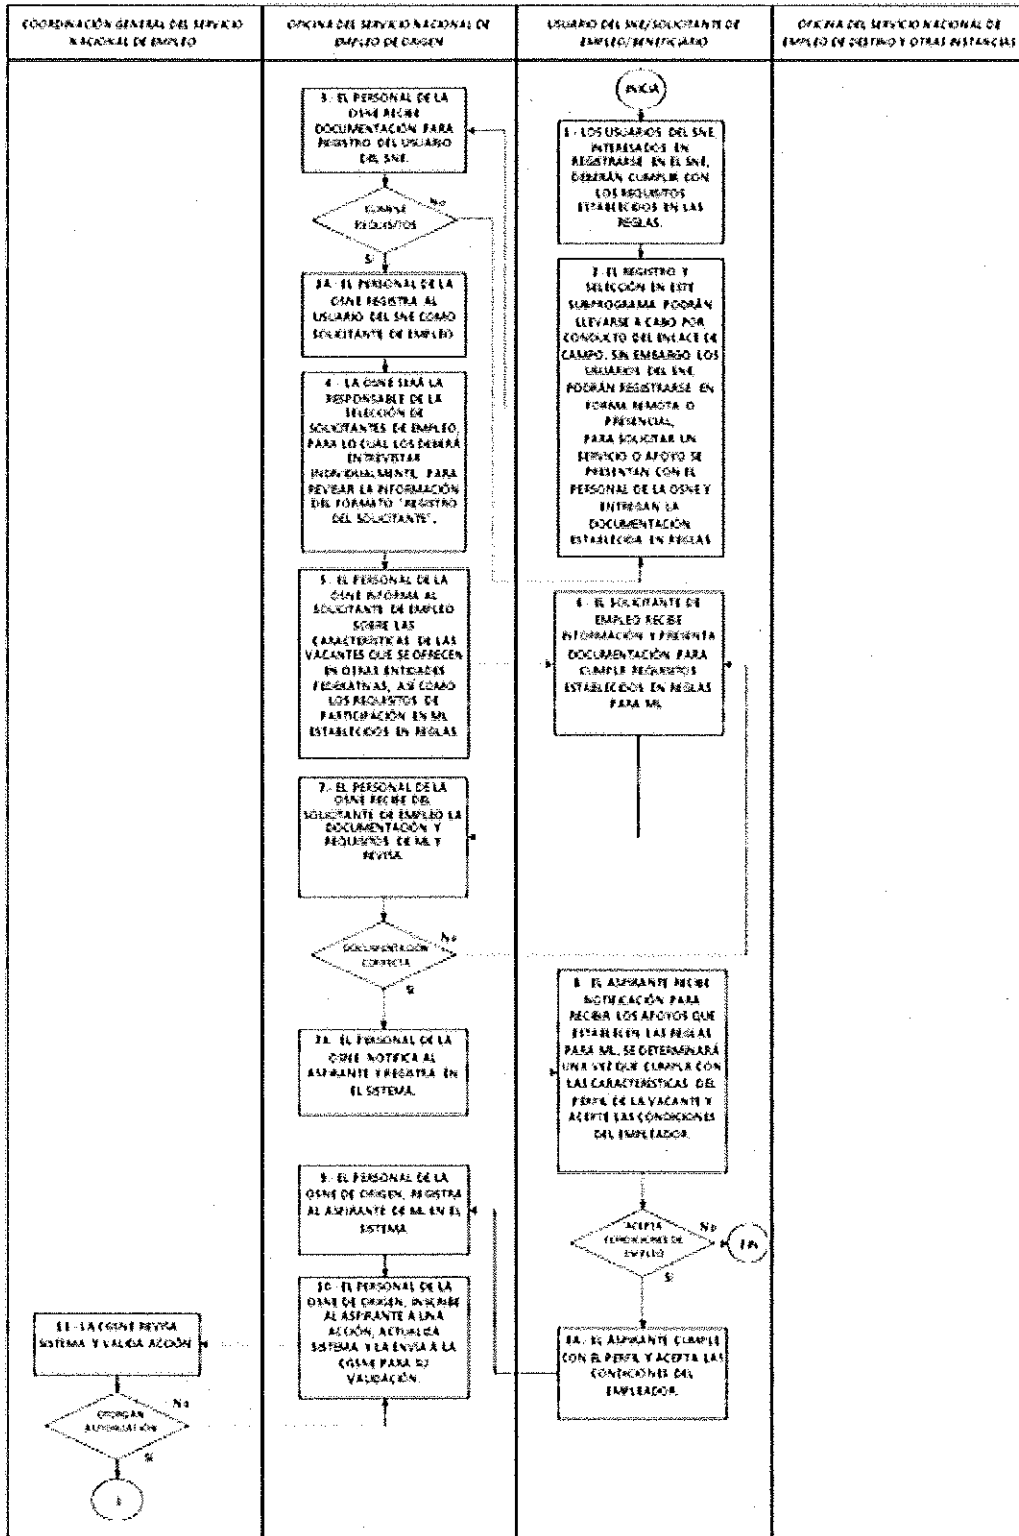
COORDINACIÓN GENERAL DEL SERVICIO NACIONAL DE EMPLEO

OFICINA DEL SERVICIO NACIONAL DE EMPLEO DE ORIGEN

USUARIO DEL SNE/SOLICITANTE DE EMPLEO/BENEFICIARIO

OFICINA DEL SERVICIO NACIONAL DE EMPLEO DE DESTINO Y OTRAS INSTANCIAS

INICIA

1.- LOS USUARIOS DEL SNE INTERESADOS EN REGISTRARSE EN EL SNE, DEBERÁN CUMPLIR CON LOS REQUISITOS ESTABLECIDOS EN LAS REGLAS.

2.- EL REGISTRO Y SELECCIÓN EN ESTE SUBPROGRAMA PODRÁN LLEVARSE A CABO POR CONDUCTO DEL ENLACE DE CAMPO, SIN EMBARGO LOS USUARIOS DEL SNE PODRÁN REGISTRARSE EN FORMA REMOTA O PRESENCIAL. PARA SOLICITAR UN SERVICIO O APOYO SE PRESENTAN CON EL PERSONAL DE LA OSNE Y ENTREGAN LA DOCUMENTACIÓN ESTABLECIDA EN REGLAS

3.- EL PERSONAL DE LA OSNE RECIBE DOCUMENTACIÓN PARA REGISTRO DEL USUARIO DEL SNE.

CUMPLE REQUISITOS

No

Sí

3A.- EL PERSONAL DE LA OSNE REGISTRA AL USUARIO DEL SNE COMO SOLICITANTE DE EMPLEO

4.- LA OSNE SERÁ LA RESPONSABLE DE LA SELECCIÓN DE SOLICITANTES DE EMPLEO, PARA LO CUAL LOS DEBERÁ ENTREVISTAR INDIVIDUALMENTE, PARA REVISAR LA INFORMACIÓN DEL FORMATO "REGISTRO DEL SOLICITANTE".

5.- EL PERSONAL DE LA OSNE INFORMA AL SOLICITANTE DE EMPLEO SOBRE LAS CARACTERÍSTICAS DE LAS VACANTES QUE SE OFRECEN EN OTRAS ENTIDADES FEDERATIVAS, ASÍ COMO LOS REQUISITOS DE PARTICIPACIÓN EN ML ESTABLECIDOS EN REGLAS

6.- EL SOLICITANTE DE EMPLEO RECIBE INFORMACIÓN Y PRESENTA DOCUMENTACIÓN PARA CUMPLIR REQUISITOS ESTABLECIDOS EN REGLAS PARA ML

7.- EL PERSONAL DE LA OSNE RECIBE DEL SOLICITANTE DE EMPLEO LA DOCUMENTACIÓN Y REQUISITOS DE ML Y REVISA.

DOCUMENTACIÓN CORRECTA

No

Sí

7A.- EL PERSONAL DE LA OSNE NOTIFICA AL ASPIRANTE Y REGISTRA EN EL SISTEMA.

8.- EL ASPIRANTE RECIBE NOTIFICACIÓN PARA RECIBIR LOS APOYOS QUE ESTABLECEN LAS REGLAS PARA ML. SE DETERMINARÁ UNA VEZ QUE CUMPLA CON LAS CARACTERÍSTICAS DEL PERFIL DE LA VACANTE Y ACEPTE LAS CONDICIONES DEL EMPLEADOR.

9.- EL PERSONAL DE LA OSNE DE ORIGEN, REGISTRA AL ASPIRANTE DE ML EN EL SISTEMA.

ACEPTA CONDICIONES DE EMPLEO

No

FIN

Sí

8A.- EL ASPIRANTE CUMPLE CON EL PERFIL Y ACEPTA LAS CONDICIONES DEL EMPLEADOR.

10.- EL PERSONAL DE LA OSNE DE ORIGEN, INSCRIBE AL ASPIRANTE A UNA ACCIÓN, ACTUALIZA SISTEMA Y LA ENVÍA A LA CGSNE PARA SU VALIDACIÓN.

11.- LA CGSNE REVISA SISTEMA Y VALIDA ACCIÓN

OTORGAN AUTORIZACIÓN

No

Sí

1